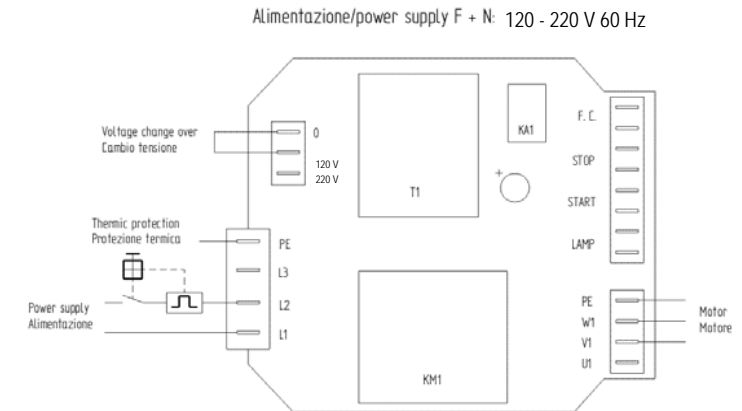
Alimentazione/power supply F + N: 120 - 220 V 60 Hz

Voltage change over
Cambio tensione

0

120 V
220 V

KA1

T1

+

F. C.

STOP

START

LAMP

Thermic protection
Protezione termica

PE

L3

L2

L1

Power supply
Alimentazione

KM1

PE

W1

V1

U1

Motor
Motore